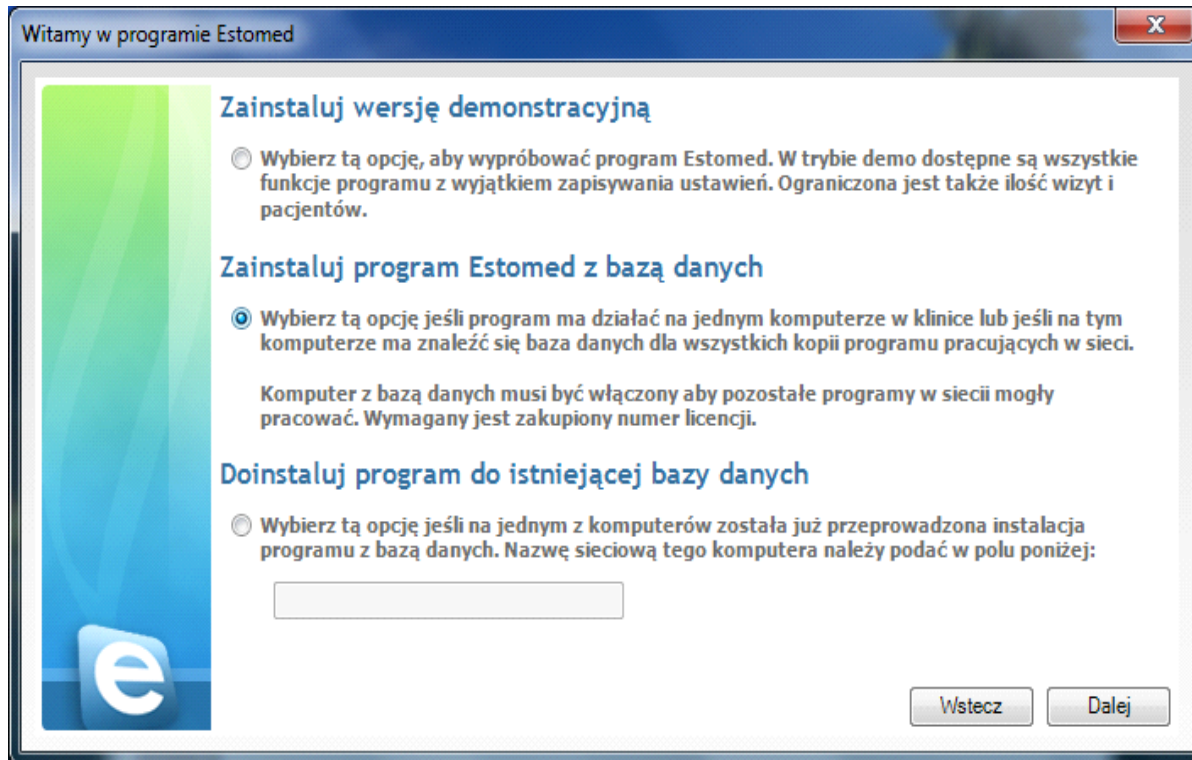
Witamy w programie Estomed

Zainstaluj wersję demonstracyjną

Wybierz tą opcję, aby wypróbować program Estomed. W trybie demo dostępne są wszystkie funkcje programu z wyjątkiem zapisywania ustawień. Ograniczona jest także ilość wizyt i pacjentów.

Zainstaluj program Estomed z bazą danych

Wybierz tą opcję jeśli program ma działać na jednym komputerze w klinice lub jeśli na tym komputerze ma znaleźć się baza danych dla wszystkich kopii programu pracujących w sieci.

Komputer z bazą danych musi być włączony aby pozostałe programy w siecii mogły pracować. Wymagany jest zakupiony numer licencji.

Doinstaluj program do istniejącej bazy danych

Wybierz tą opcję jeśli na jednym z komputerów została już przeprowadzona instalacja programu z bazą danych. Nazwę sieciową tego komputera należy podać w polu poniżej:

Wstecz

Dalej